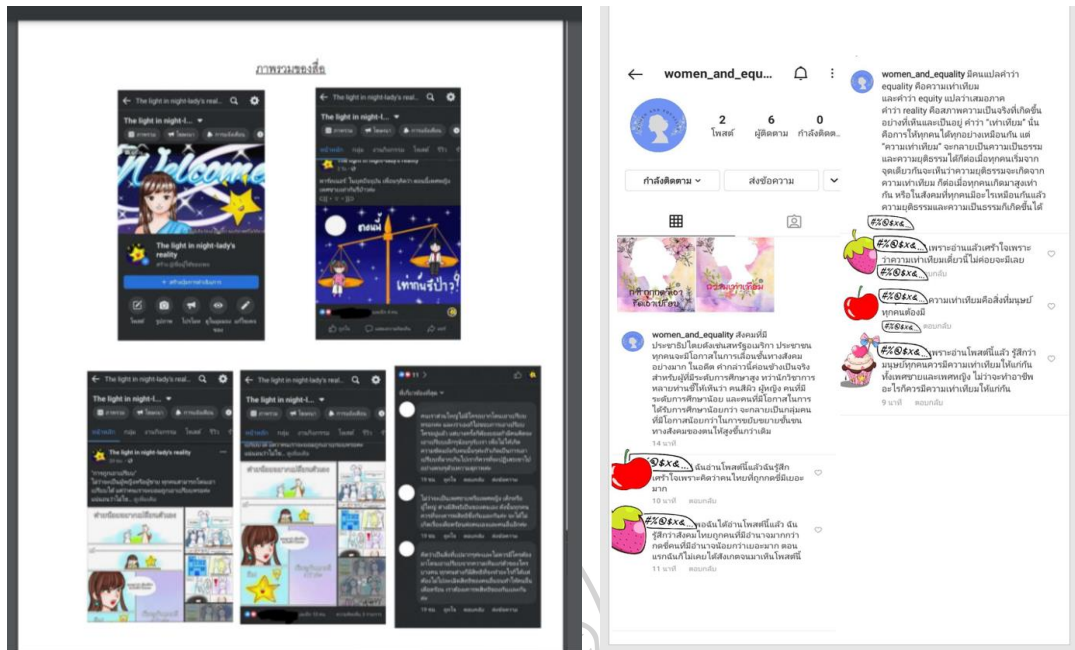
ภาพรวมของสื่อ

The light in night-lady's real...

The light in night-l...

Welcome

The light in night-lady's reality

The light in night-lady's real...

The light in night-lady's reality

เท่ากันรึป่าว?

The light in night-lady's real...

The light in night-l...

The light in night-lady's reality

women_and_equ...

2 โพสต์

6 ผู้ติดตาม

0 กำลังติดตา...

กำลังติดตาม

ส่งข้อความ

women_and_equality สังคมที่มีประชาธิปไตยดังเช่นสหรัฐอเมริกา ประชาชนทุกคนจะมีโอกาสในการเลื่อนชั้นทางสังคมอย่างมาก ในอดีต คำกล่าวนี้ค่อนข้างเป็นจริงสำหรับผู้ที่มีระดับการศึกษาสูง หากมีการศึกษาน้อย และคนที่มีโอกาสในการได้รับการศึกษาน้อยกว่า จะกลายเป็นกลุ่มคนที่มีโอกาสน้อยกว่าในการขยับขยายชั้นทางสังคมของตนให้สูงขึ้นกว่าเดิม

14 นาที

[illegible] ฉันอ่านโพสต์นี้แล้วฉันรู้สึกเศร้าใจเพราะคิดว่าคนไทยที่ถูกกดขี่มีเยอะมาก

10 นาที ตอบกลับ

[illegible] พอฉันได้อ่านโพสต์นี้แล้ว ฉันรู้สึกว่าสังคมไทยทุกคนที่มีอำนาจมากกว่ากดขี่คนที่มีอำนาจน้อยกว่าเยอะมาก ตอนแรกฉันก็ไม่เคยได้สังเกตจนมาเห็นโพสต์นี้

11 นาที ตอบกลับ

women_and_equality มีคนแปลคำว่า equality คือความเท่าเทียม และคำว่า equity แปลว่าเสมอภาค คำว่า reality คือสภาพความเป็นจริงที่เกิดขึ้นอย่างที่เห็นและเป็นอยู่ คำว่า "เท่าเทียม" นั้น คือการให้ทุกคนได้ทุกอย่างเหมือนกัน แต่ "ความเท่าเทียม" จะกลายเป็นความเป็นธรรมและความยุติธรรมได้ก็ต่อเมื่อทุกคนเริ่มจากจุดเดียวกันจะเห็นว่าความยุติธรรมจะเกิดจากความเท่าเทียม ก็ต่อเมื่อทุกคนเกิดมาสูงเท่ากัน หรือในสังคมที่ทุกคนเมื่อไรเหมือนกันแล้วความยุติธรรมและความเป็นธรรมก็เกิดขึ้นได้

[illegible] เพราะอ่านแล้วเศร้าใจเพราะว่าความเท่าเทียมเดี๋ยวนี้ไม่ค่อยจะมีเลย

ตอบกลับ

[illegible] ความเท่าเทียมคือสิ่งที่มนุษย์ทุกคนต้องมี

ตอบกลับ

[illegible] เพราะอ่านโพสต์นี้แล้ว รู้สึกว่ามนุษย์ทุกคนควรมีความเท่าเทียมให้แก่กันทั้งเพศชายและเพศหญิง ไม่ว่าจะทำอาชีพอะไรก็ควรมีความเท่าเทียมให้แก่กัน

9 นาที ตอบกลับ